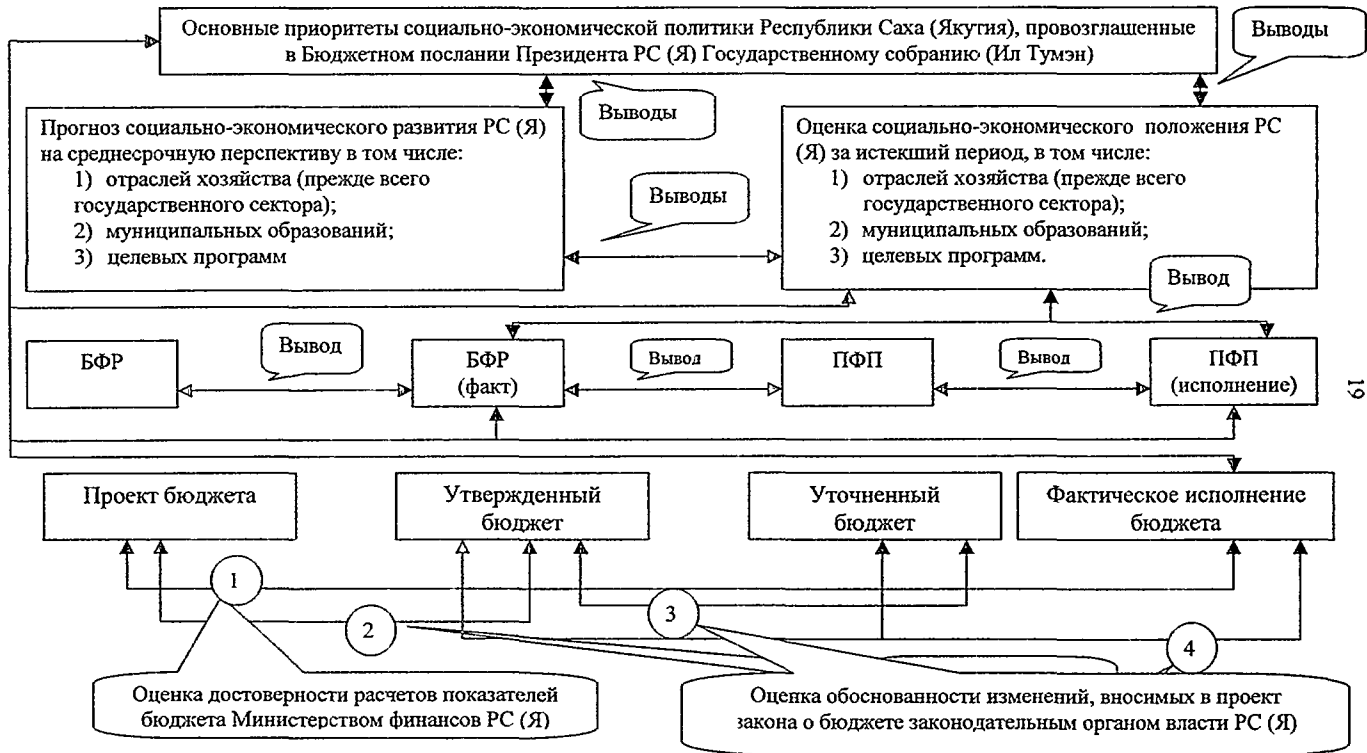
Основные приоритеты социально-экономической политики Республики Саха (Якутия), провозглашенные в Бюджетном послании Президента РС (Я) Государственному собранию (Ил Тумэн)

Выводы

Выводы

Прогноз социально-экономического развития РС (Я) на среднесрочную перспективу в том числе:
1) отраслей хозяйства (прежде всего государственного сектора);
2) муниципальных образований;
3) целевых программ

Выводы

Оценка социально-экономического положения РС (Я) за истекший период, в том числе:
1) отраслей хозяйства (прежде всего государственного сектора);
2) муниципальных образований;
3) целевых программ.

Вывод

БФР

Вывод

БФР (факт)

Вывод

ПФП

Вывод

ПФП (исполнение)

19

Проект бюджета

Утвержденный бюджет

Уточненный бюджет

Фактическое исполнение бюджета

1

2

3

4

Оценка достоверности расчетов показателей бюджета Министерством финансов РС (Я)

Оценка обоснованности изменений, вносимых в проект закона о бюджете законодательным органом власти РС (Я)